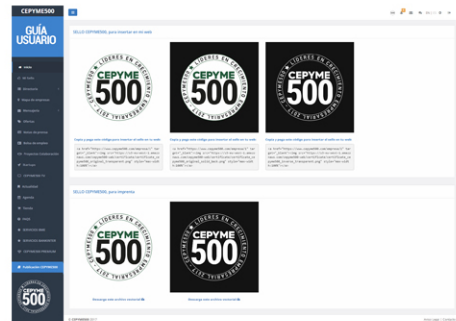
CEPYME500

GUÍA USUARIO

SELLO CEPYME500, para insertar en tu web

LÍDERES EN CRECIMIENTO EMPRESARIAL 2017
CEPYME 500

LÍDERES EN CRECIMIENTO EMPRESARIAL 2017
CEPYME 500

LÍDERES EN CRECIMIENTO EMPRESARIAL 2017
CEPYME 500

Copia y pega este código para insertar el sello en tu web:

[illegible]

Copia y pega este código para insertar el sello en tu web:

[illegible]

Copia y pega este código para insertar el sello en tu web:

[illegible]

SELLO CEPYME500, para imprenta

LÍDERES EN CRECIMIENTO EMPRESARIAL 2017
CEPYME 500

LÍDERES EN CRECIMIENTO EMPRESARIAL 2017
CEPYME 500

Descarga este archivo comprimido

Descarga este archivo comprimido

CEPYME 500

© CEPYME500 2017

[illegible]